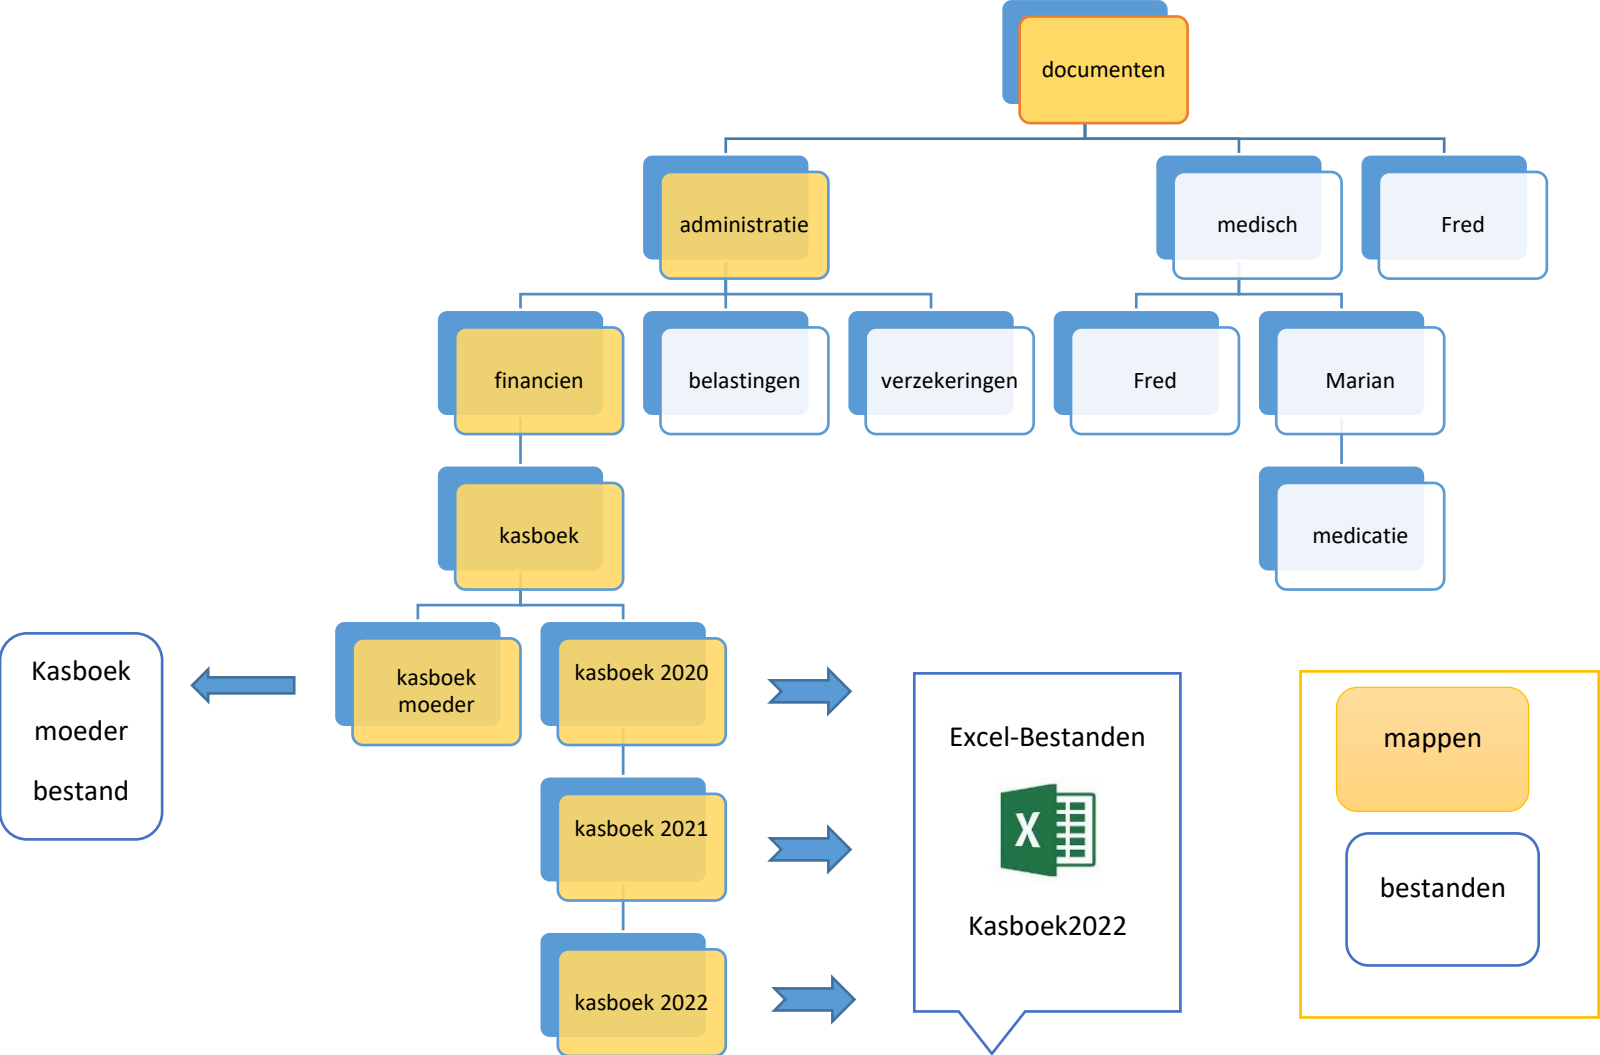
documenten

administratie

medisch

Fred

financien

belastingen

verzekeringen

Fred

Marian

kasboek

medicatie

Kasboek moeder bestand

kasboek moeder

kasboek 2020

kasboek 2021

kasboek 2022

Excel-Bestanden

Kasboek2022

mappen

bestanden